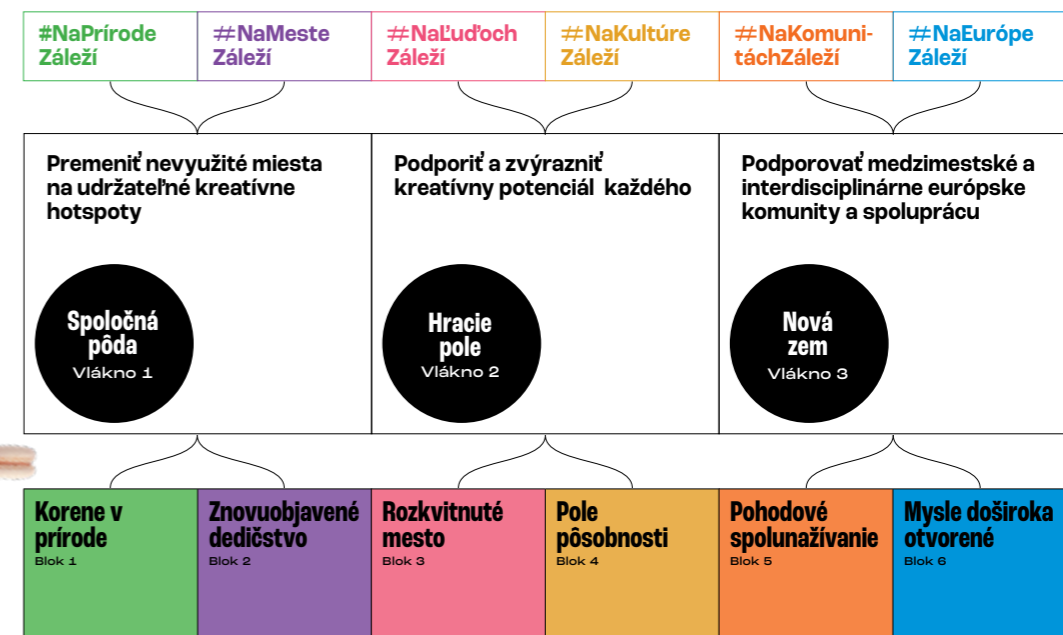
| #NaPrírode Záleží | #NaMeste Záleží | #NaĽuďoch Záleží | #NaKultúre Záleží | #NaKomunitáchZáleží | #NaEurópe Záleží |
|---|---|---|---|---|---|

Premeniť nevyužité miesta na udržateľné kreatívne hotspoty

Spoločná pôda
Vlákno 1

Podporiť a zvýrazniť kreatívny potenciál každého

Hracie pole
Vlákno 2

Podporovať medzimestské a interdisciplinárne európske komunity a spoluprácu

Nová zem
Vlákno 3

| Korene v prírode Blok 1 | Znovuobjavené dedičstvo Blok 2 | Rozkvitnuté mesto Blok 3 | Pole pôsobnosti Blok 4 | Pohodové spolunažívanie Blok 5 | Mysle doširoka otvorené Blok 6 |
|---|---|---|---|---|---|